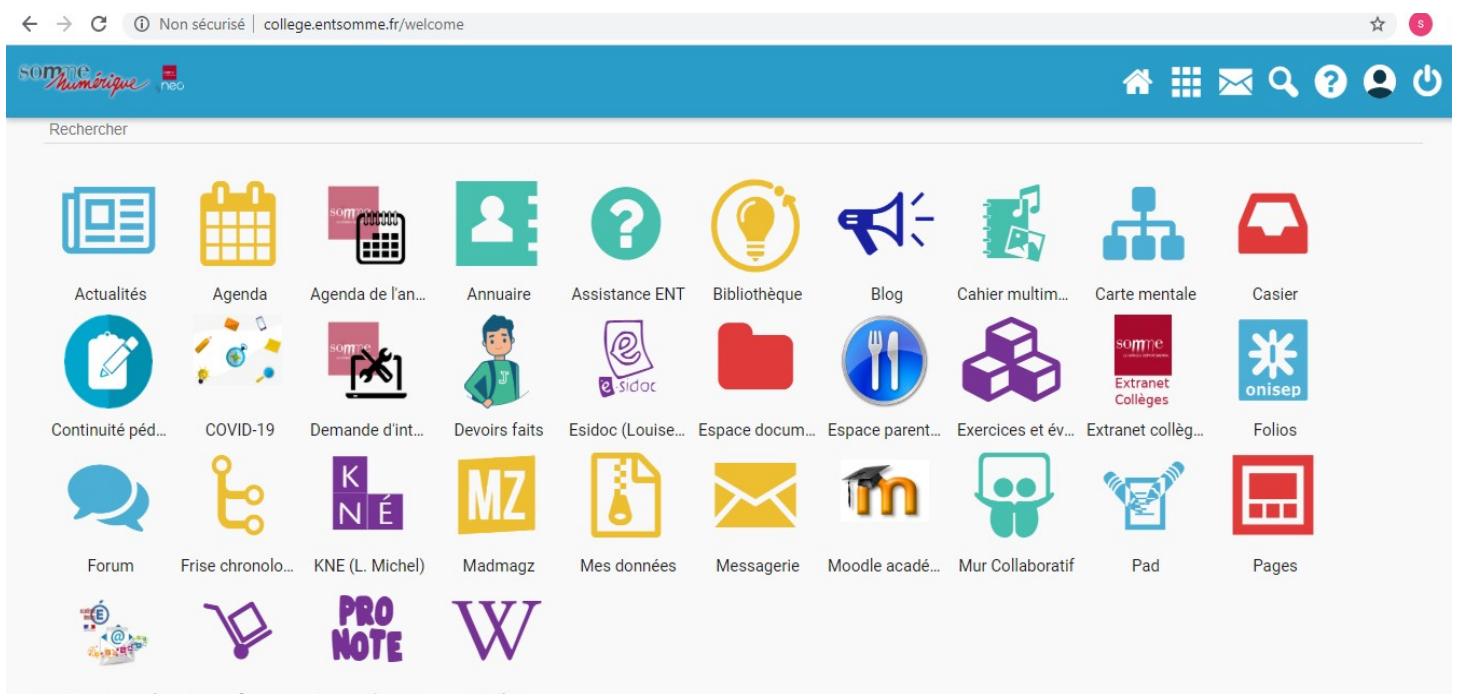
Non sécurisé | college.entsomme.fr/welcome

somme numérique neo

Rechercher

Actualités
Agenda
somme
Agenda de l'an...
Annuaire
Assistance ENT
Bibliothèque
Blog
Cahier multim...
Carte mentale
Casier
Continuité péd...
COVID-19
somme
Demande d'int...
Devoirs faits
e-sidoc
Esidoc (Louise...
Espace docum...
Espace parent...
Exercices et év...
somme
Extranet Collèges
Extranet collèg...
onisep
Folios
Forum
Frise chronolo...
K N É
KNE (L. Michel)
MZ
Madmagz
Mes données
Messagerie
Moodle acadé...
Mur Collaboratif
Pad
Pages
PRO NOTE
W